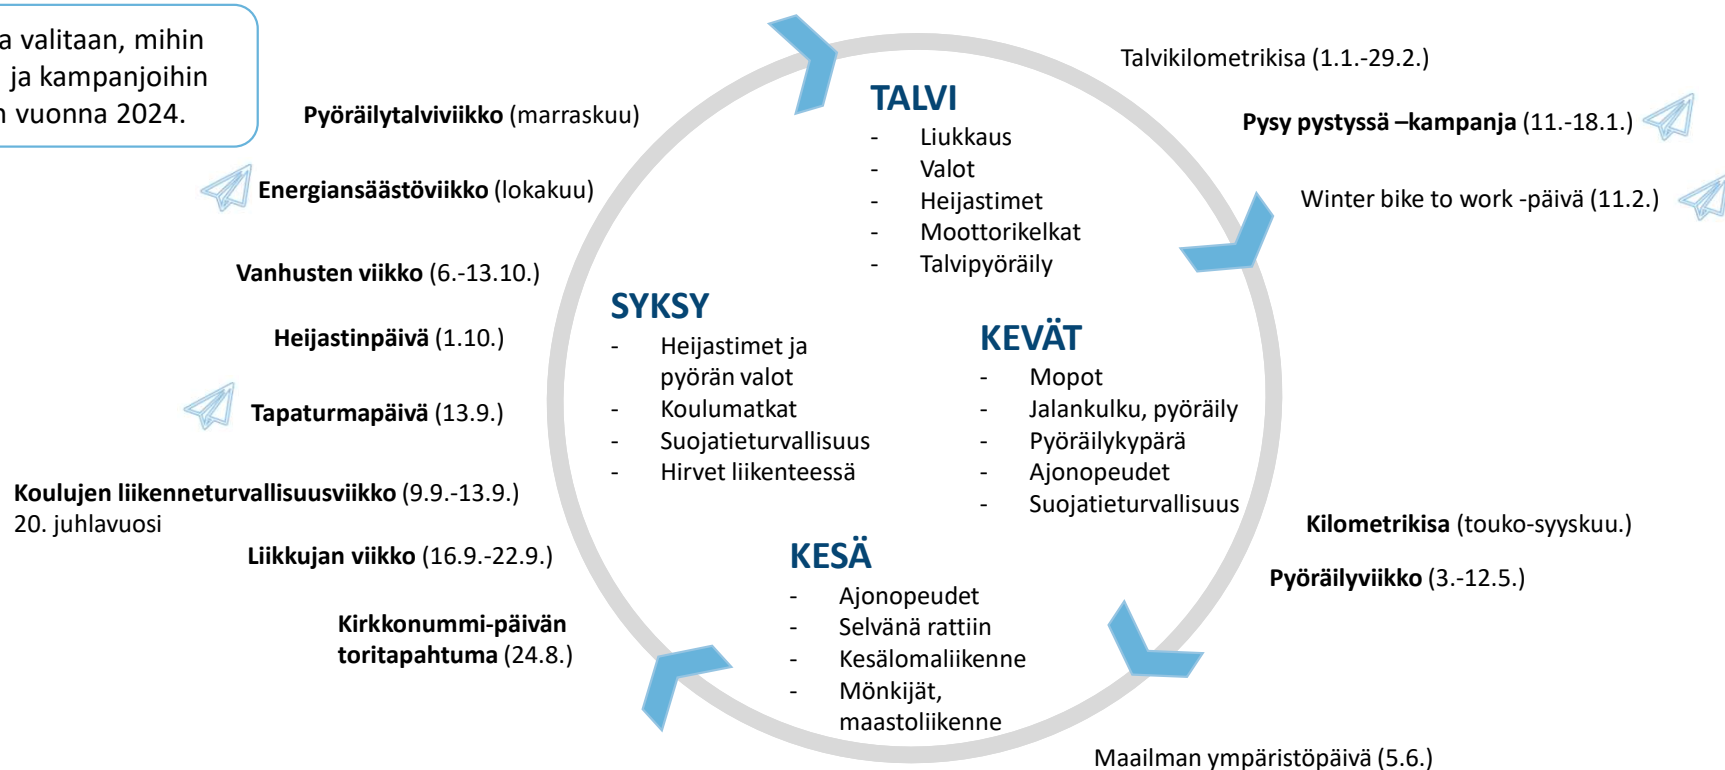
a valitaan, mihin ja kampanjoihin n vuonna 2024.

TALVI
- Liukkaus
- Valot
- Heijastimet
- Moottorikelkat
- Talvipyöräily

Talvikilometrikisa (1.1.-29.2.)

**Pysy pystyssä –kampanja** (11.-18.1.)

Winter bike to work -päivä (11.2.)

KEVÄT
- Mopot
- Jalankulku, pyöräily
- Pyöräilykypärä
- Ajonopeudet
- Suojatieturvallisuus

**Kilometrikisa** (touko-syyskuu.)

**Pyöräilyviikko** (3.-12.5.)

Maailman ympäristöpäivä (5.6.)

KESÄ
- Ajonopeudet
- Selvänä rattiin
- Kesälomaliikenne
- Mönkijät, maastoliikenne

**Kirkkonummi-päivän toritapahtuma** (24.8.)

SYKSY
- Heijastimet ja pyörän valot
- Koulumatkat
- Suojatieturvallisuus
- Hirvet liikenteessä

**Liikkujan viikko** (16.9.-22.9.)

**Koulujen liikenneturvallisuusviikko** (9.9.-13.9.) 20. juhlavuosi

**Tapaturmapäivä** (13.9.)

**Heijastinpäivä** (1.10.)

**Vanhusten viikko** (6.-13.10.)

**Energiansäästöviikko** (lokakuu)

**Pyöräilytalviviikko** (marraskuu)